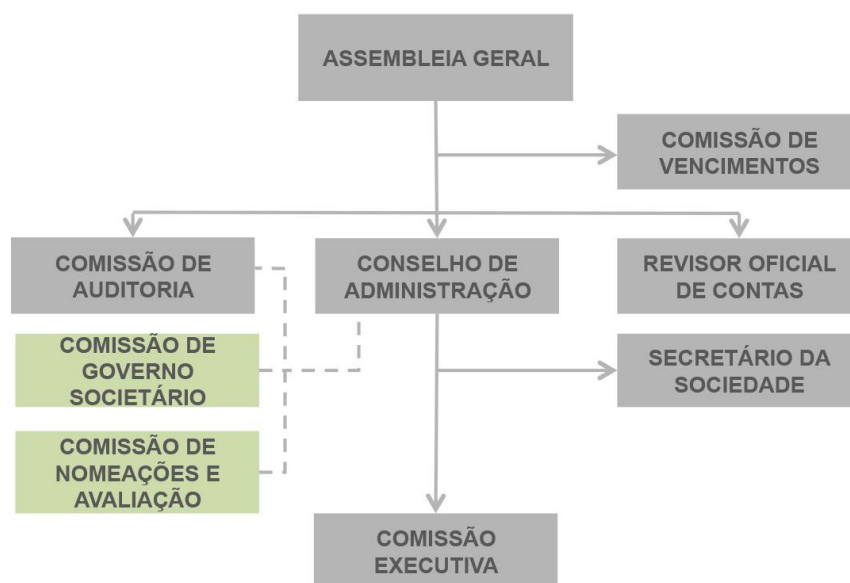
ASSEMBLEIA GERAL

COMISSÃO DE VENCIMENTOS

COMISSÃO DE AUDITORIA

CONSELHO DE ADMINISTRAÇÃO

REVISOR OFICIAL DE CONTAS

COMISSÃO DE GOVERNO SOCIETÁRIO

SECRETÁRIO DA SOCIEDADE

COMISSÃO DE NOMEAÇÕES E AVALIAÇÃO

COMISSÃO EXECUTIVA